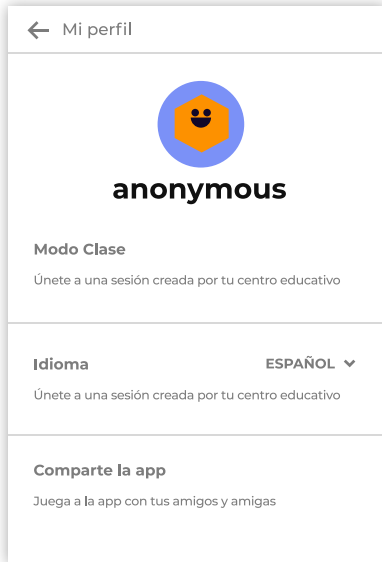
Mi perfil

anonymous

Modo Clase

Únete a una sesión creada por tu centro educativo

Idioma

ESPAÑOL

Únete a una sesión creada por tu centro educativo

Comparte la app

Juega a la app con tus amigos y amigas